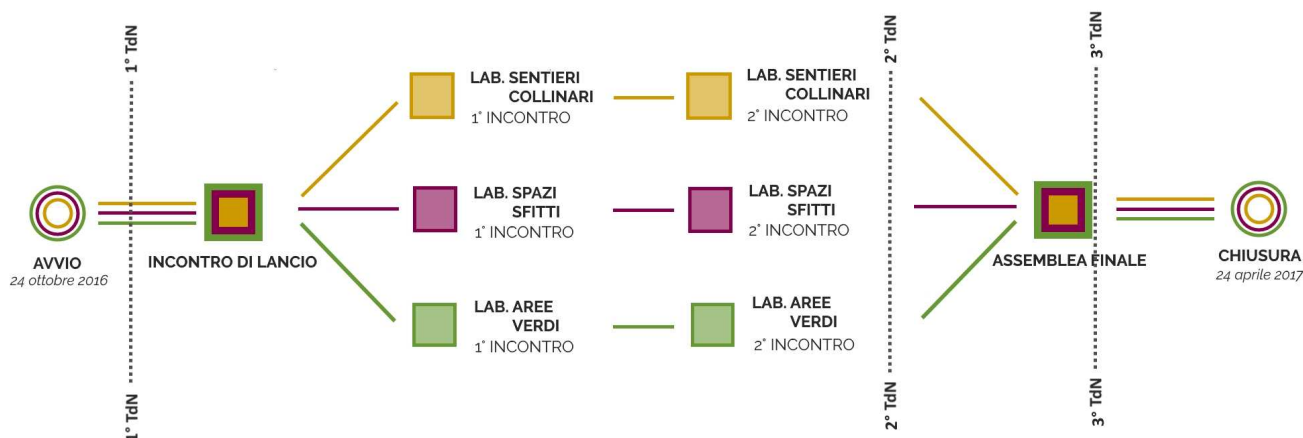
1° TdN

AVVIO
24 ottobre 2016

INCONTRO DI LANCIO

LAB. SENTIERI COLLINARI
1° INCONTRO

LAB. SPAZI SFITTI
1° INCONTRO

LAB. AREE VERDI
1° INCONTRO

LAB. SENTIERI COLLINARI
2° INCONTRO

LAB. SPAZI SFITTI
2° INCONTRO

LAB. AREE VERDI
2° INCONTRO

2° TdN

ASSEMBLEA FINALE

3° TdN

CHIUSURA
24 aprile 2017

1° TdN

2° TdN

3° TdN